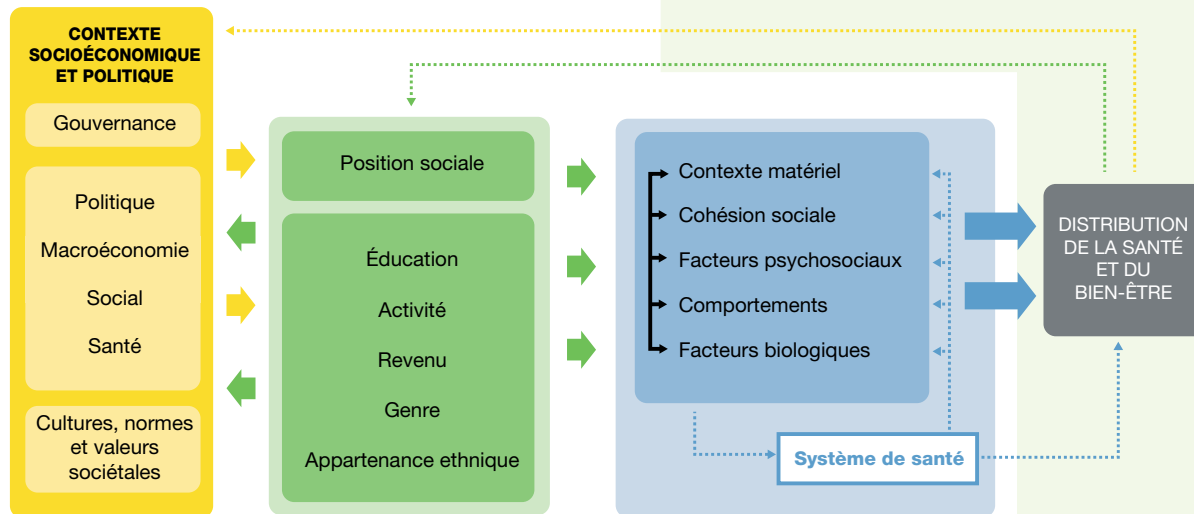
CONTEXTE SOCIOÉCONOMIQUE ET POLITIQUE

Gouvernance

Politique

Macroéconomie

Social

Santé

Cultures, normes et valeurs sociétales

Position sociale

Éducation

Activité

Revenu

Genre

Appartenance ethnique

Contexte matériel

Cohésion sociale

Facteurs psychosociaux

Comportements

Facteurs biologiques

Système de santé

DISTRIBUTION DE LA SANTÉ ET DU BIEN-ÊTRE